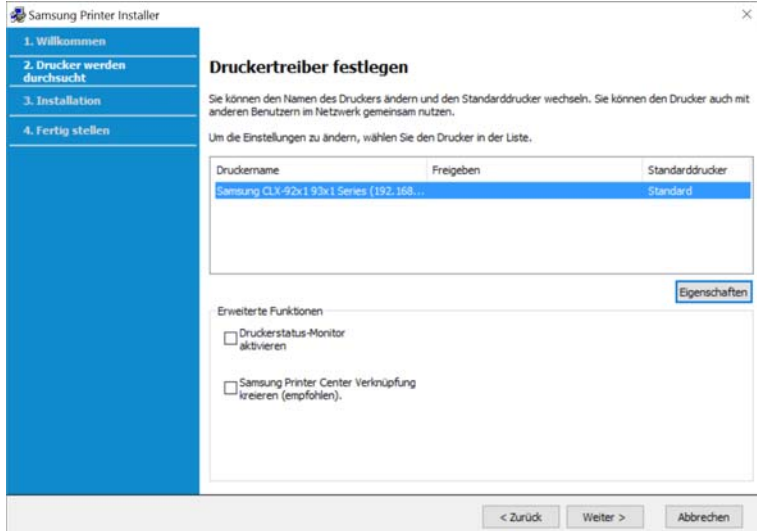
Samsung Printer Installer

×

1. Willkommen

2. Drucker werden durchsucht

3. Installation

4. Fertig stellen

Druckertreiber festlegen

Sie können den Namen des Druckers ändern und den Standarddrucker wechseln. Sie können den Drucker auch mit anderen Benutzern im Netzwerk gemeinsam nutzen.

Um die Einstellungen zu ändern, wählen Sie den Drucker in der Liste.

| Druckername | Freigeben | Standarddrucker |
|---|---|---|
| Samsung CLX-92x1 93x1 Series (192.168... | | Standard |

Eigenschaften

Erweiterte Funktionen

Druckerstatus-Monitor aktivieren

Samsung Printer Center Verknüpfung kreieren (empfohlen).

< Zurück

Weiter >

Abbrechen